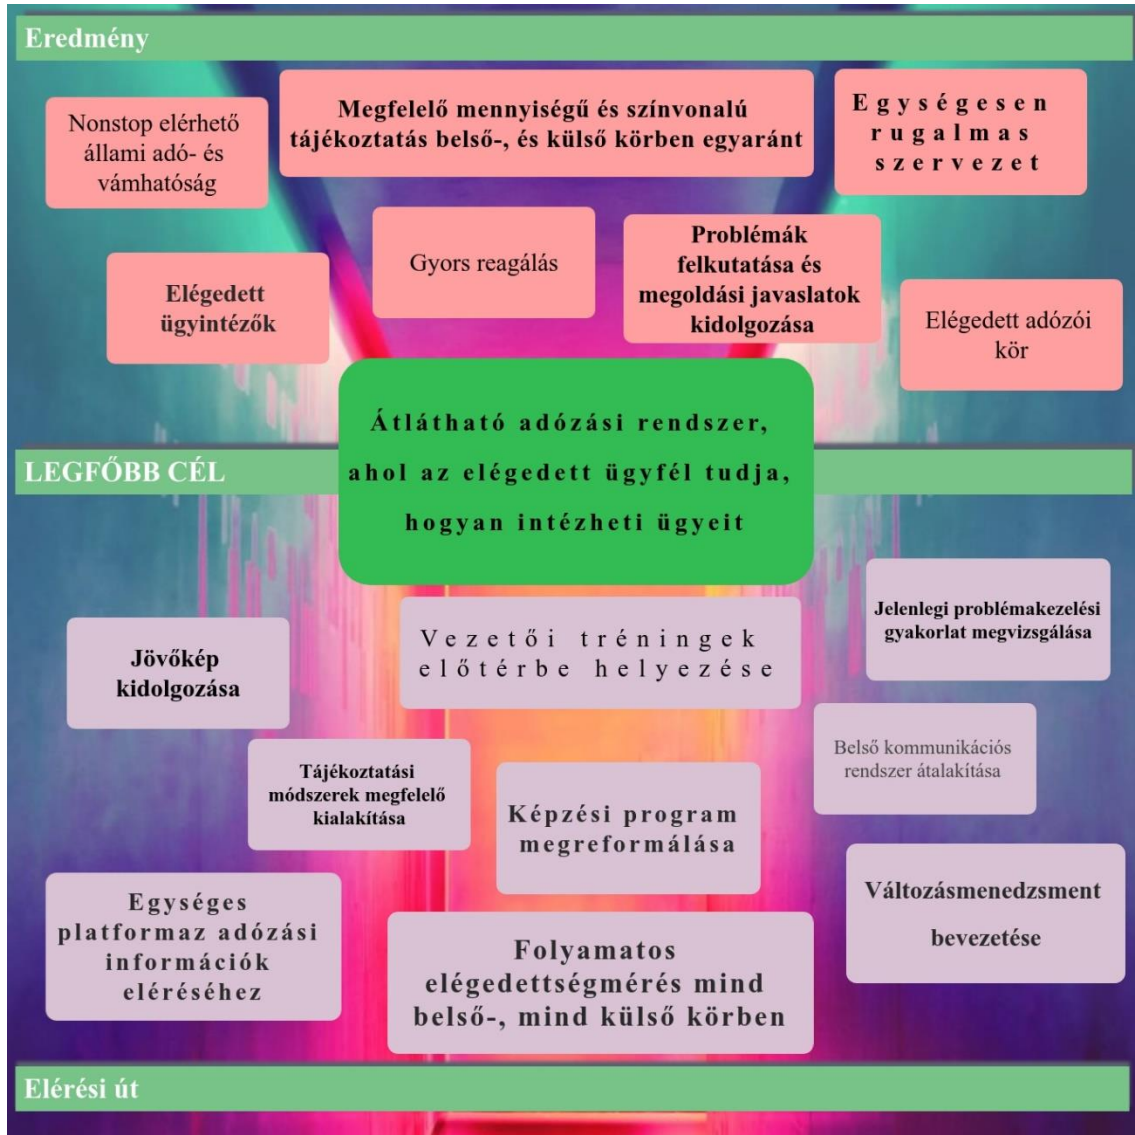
Eredmény

Nonstop elérhető állami adó- és vámhatóság

Megfelelő mennyiségű és színvonalú tájékoztatás belső-, és külső körben egyaránt

Egységesen rugalmas szervezet

Gyors reagálás

Problémák felkutatása és megoldási javaslatok kidolgozása

Elégedett ügyintézők

Elégedett adózói kör

Átlátható adózási rendszer, ahol az elégedett ügyfél tudja, hogyan intézheti ügyeit

LEGFŐBB CÉL

Jelenlegi problémakezelési gyakorlat megvizsgálása

Vezetői tréningek előtérbe helyezése

Jövőkép kidolgozása

Belső kommunikációs rendszer átalakítása

Tájékoztatási módszerek megfelelő kialakítása

Képzési program megreformálása

Változásmenedzsment bevezetése

Egységes platformaz adózási információk eléréséhez

Folyamatos elégedettségmérés mind belső-, mind külső körben

Elérési út